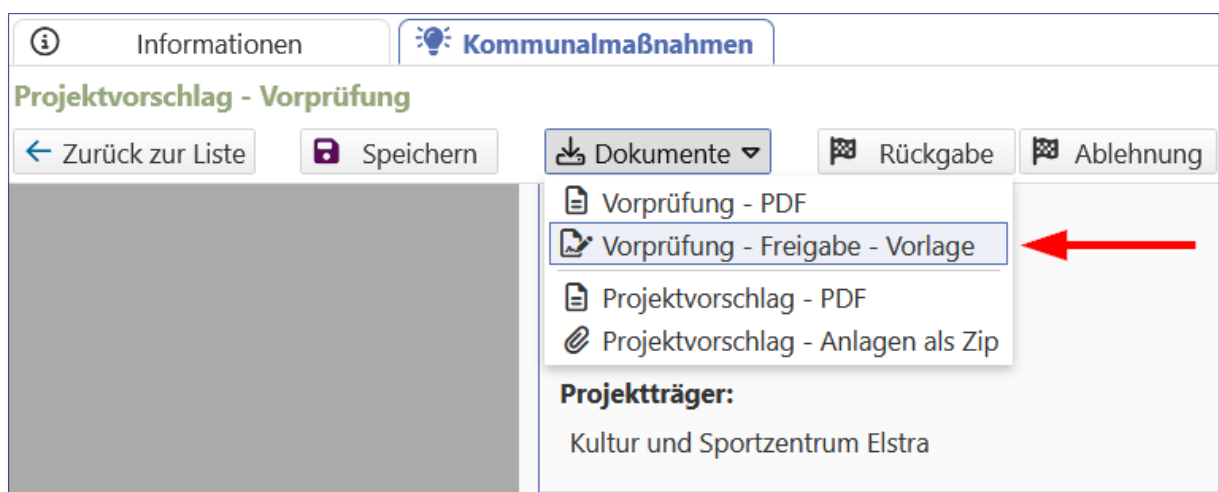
Informationen | Kommunalmaßnahmen

Projektvorschlag - Vorprüfung

Zurück zur Liste | Speichern | Dokumente | Rückgabe | Ablehnung

Vorprüfung - PDF
Vorprüfung - Freigabe - Vorlage
Projektvorschlag - PDF
Projektvorschlag - Anlagen als Zip

Projektträger:

Kultur und Sportzentrum Elstra